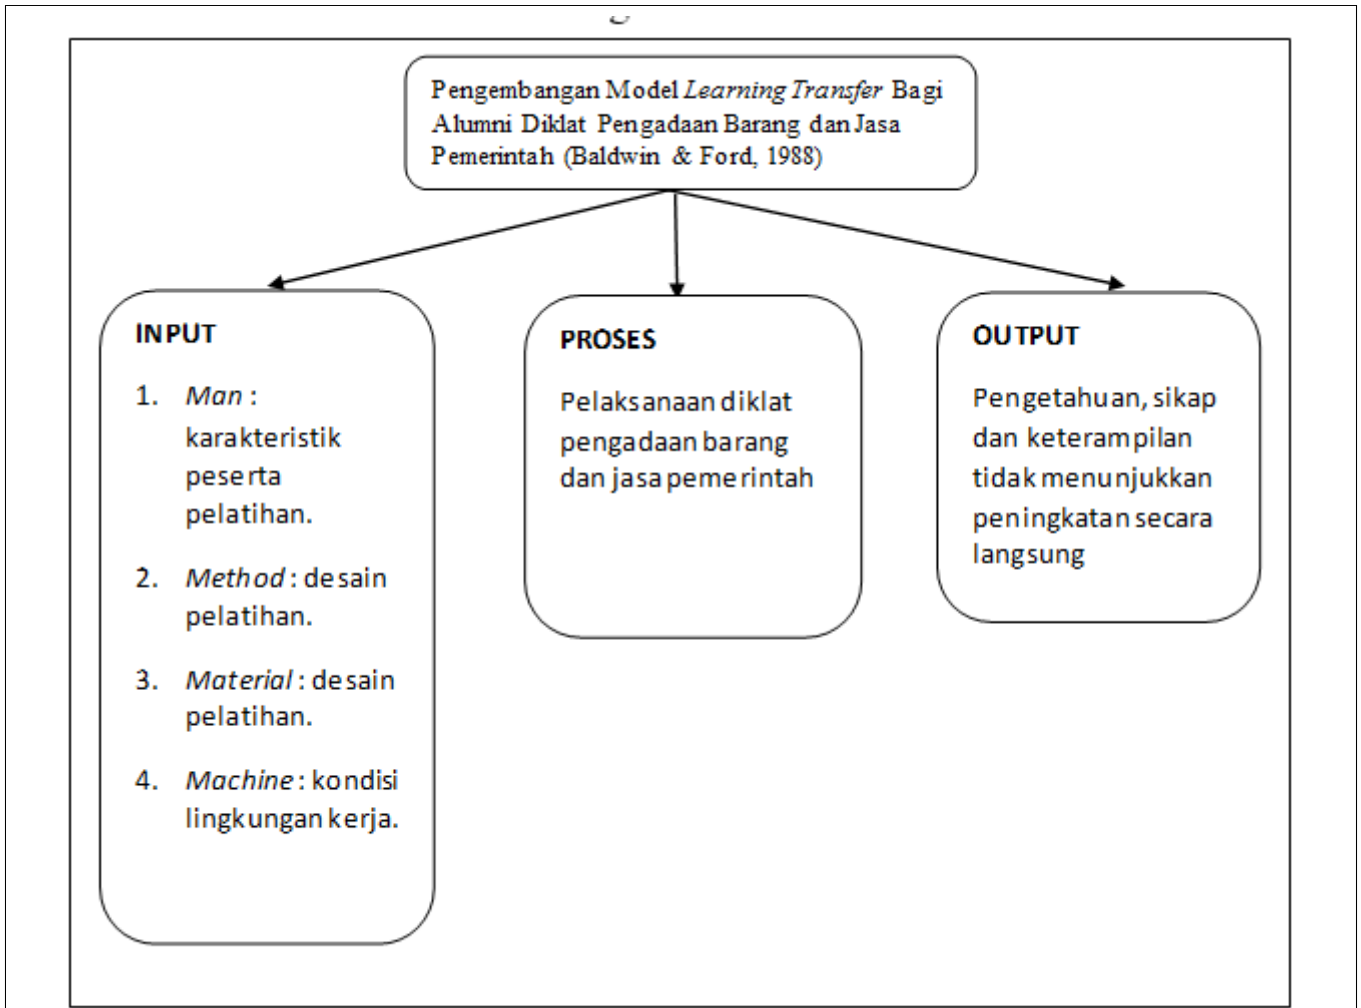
Pengembangan Model *Learning Transfer* Bagi Alumni Diklat Pengadaan Barang dan Jasa Pemerintah (Baldwin & Ford, 1988)

INPUT

1. *Man* : karakteristik peserta pelatihan.

2. *Method* : desain pelatihan.

3. *Material* : desain pelatihan.

4. *Machine* : kondisi lingkungan kerja.

PROSES

Pelaksanaan diklat pengadaan barang dan jasa pemerintah

OUTPUT

Pengetahuan, sikap dan keterampilan tidak menunjukkan peningkatan secara langsung